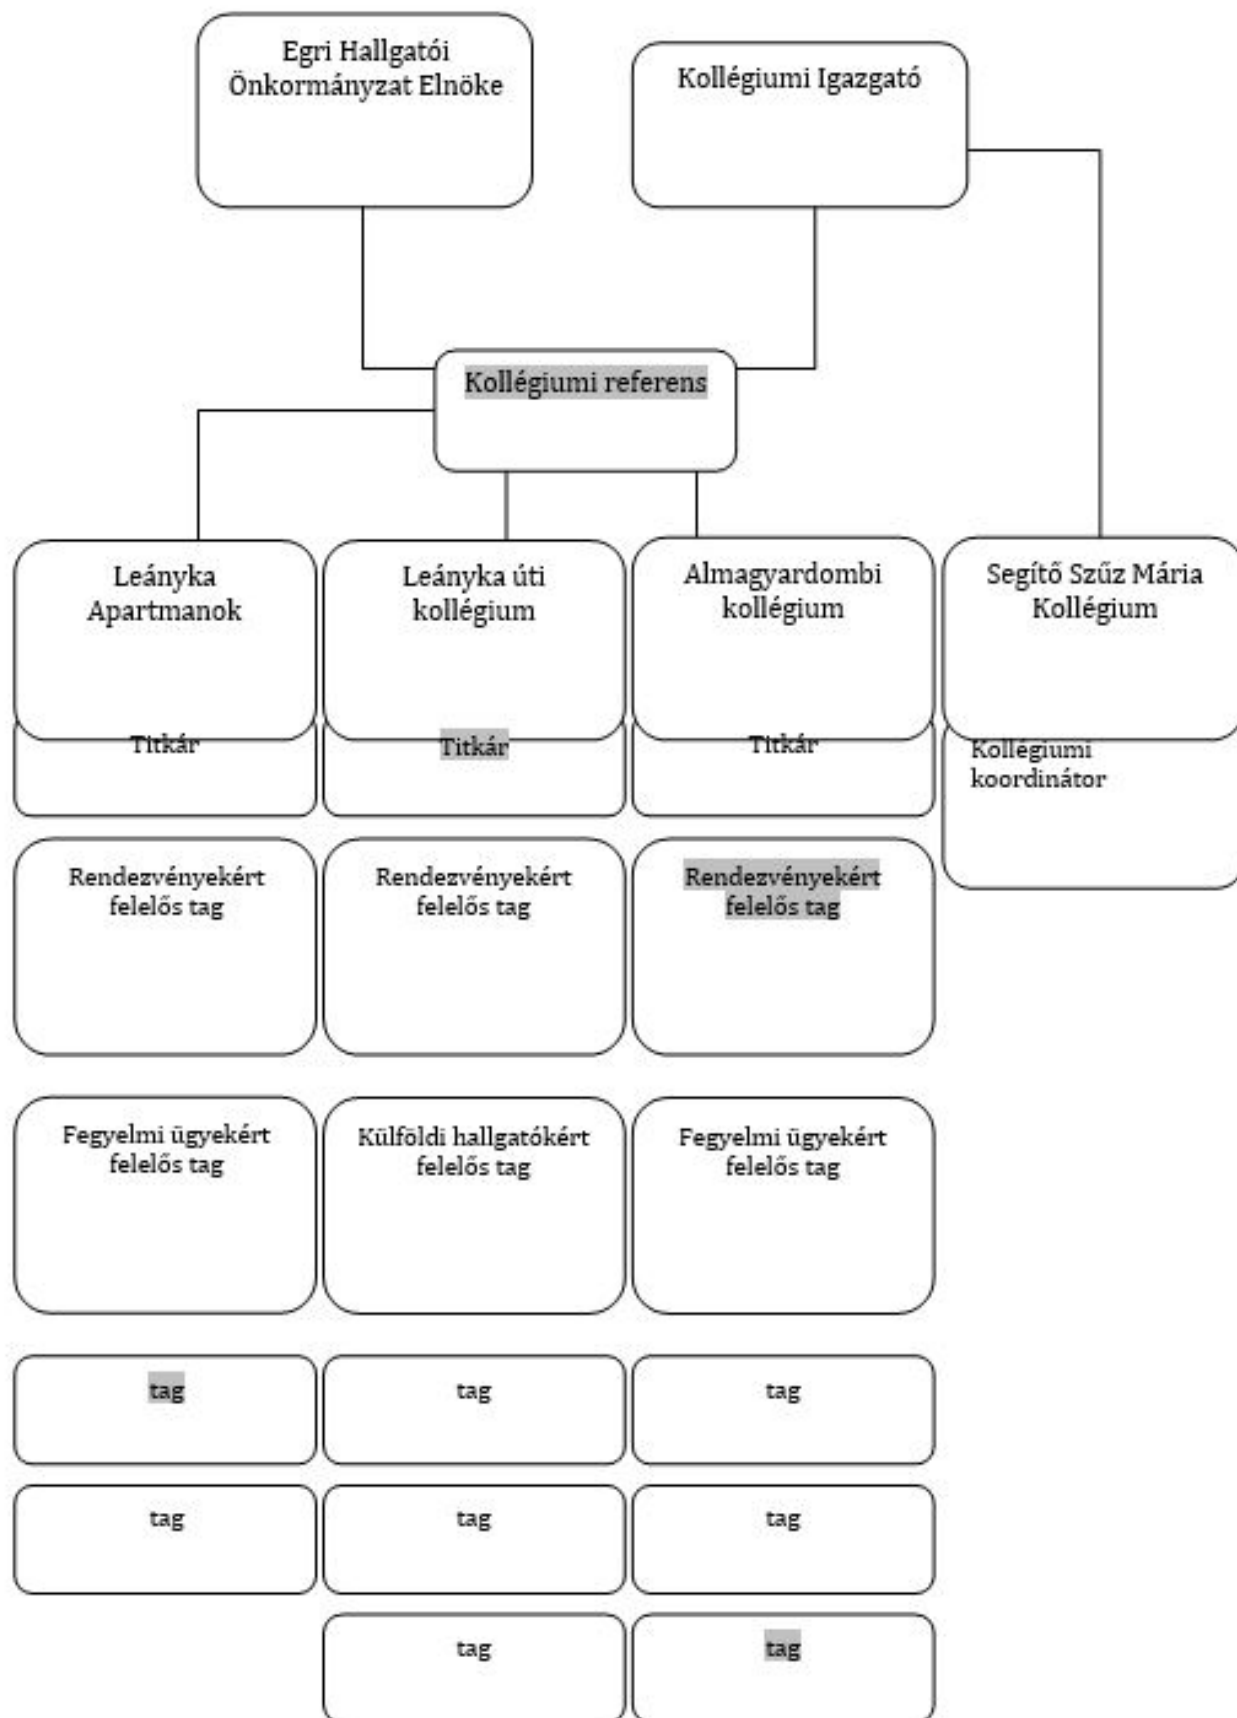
Egri Hallgatói Önkormányzat Elnöke

Kollégiumi Igazgató

Kollégiumi referens

Leányka Apartmanok

Leányka úti kollégium

Almagyardombi kollégium

Segítő Szűz Mária Kollégium

Titkár

Titkár

Titkár

Kollégiumi koordinátor

Rendezvényekért felelős tag

Rendezvényekért felelős tag

Rendezvényekért felelős tag

Fegyelmi ügyekért felelős tag

Külföldi hallgatókért felelős tag

Fegyelmi ügyekért felelős tag

tag

tag

tag

tag

tag

tag

tag

tag